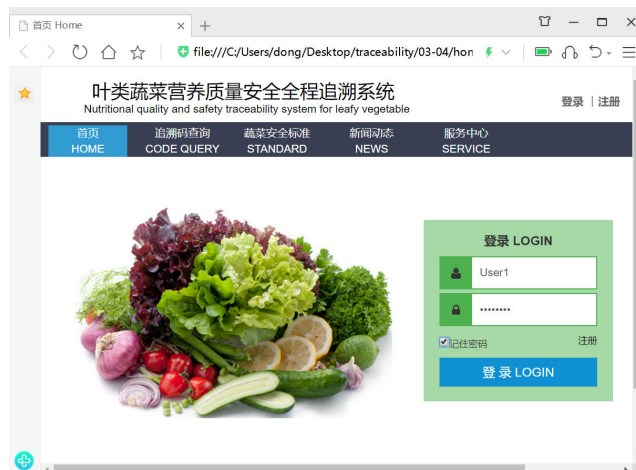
首页 Home

file:///C:/Users/dong/Desktop/traceability/03-04/hon

叶类蔬菜营养质量安全全程追溯系统
Nutritional quality and safety traceability system for leafy vegetable

登录 | 注册

首页 HOME
追溯码查询 CODE QUERY
蔬菜安全标准 STANDARD
新闻动态 NEWS
服务中心 SERVICE

登录 LOGIN

User1

••••••••

记住密码

注册

登 录 LOGIN